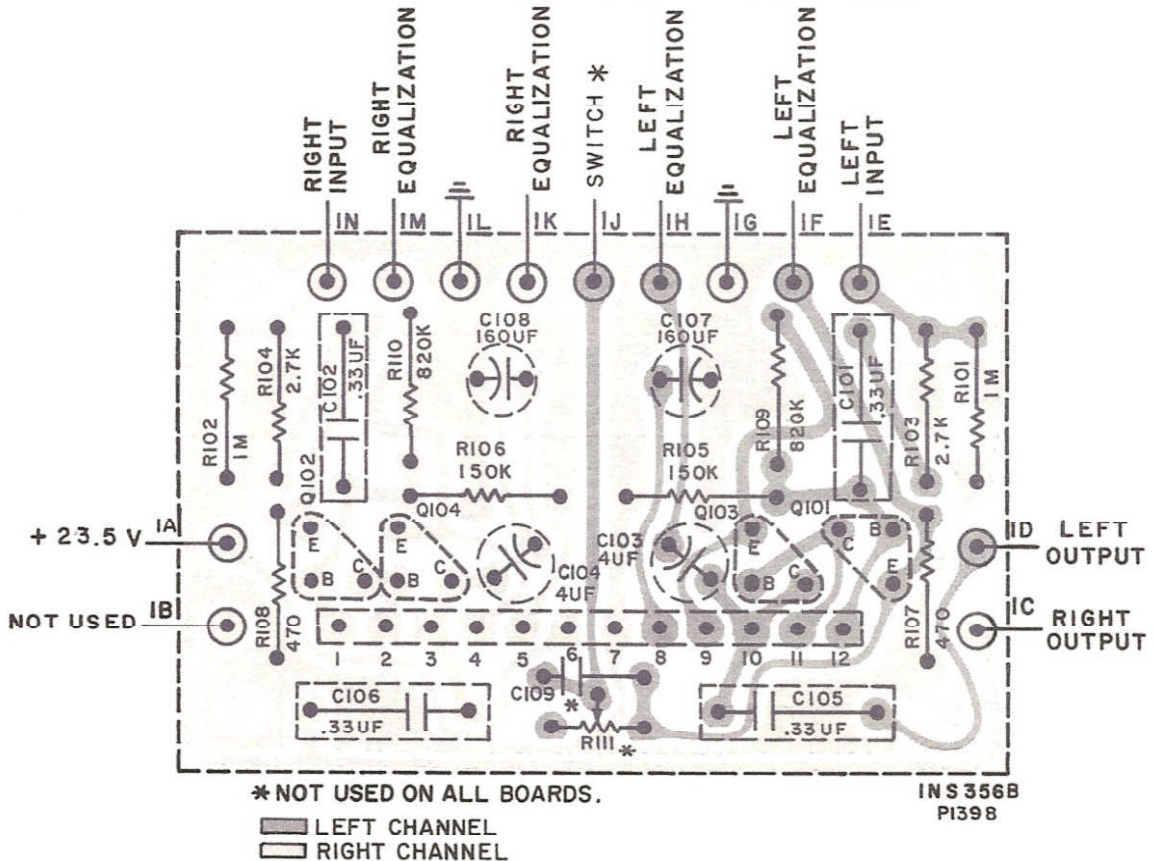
RIGHT INPUT
RIGHT EQUALIZATION
RIGHT EQUALIZATION
SWITCH *
LEFT EQUALIZATION
LEFT EQUALIZATION
LEFT INPUT

IN IM IL IK IJ IH IG IF IE

C108 160UF
C107 160UF
R110 820K
C102 .33UF
R104 2.7K
R102 1M
R109 820K
C101 .33UF
R103 2.7K
R101 1M
R106 150K
R105 150K
Q102
Q104
Q103
Q101
E B C
E B C
E B C
B C E
C103 4UF
C104 4UF

+ 23.5 V IA
NOT USED IB
ID LEFT OUTPUT
IC RIGHT OUTPUT

R108 470
R107 470
1 2 3 4 5 6 7 8 9 10 11 12
C109
*
R111 *
C106 .33UF
C105 .33UF

* NOT USED ON ALL BOARDS.
LEFT CHANNEL
RIGHT CHANNEL

INS356B
P1398